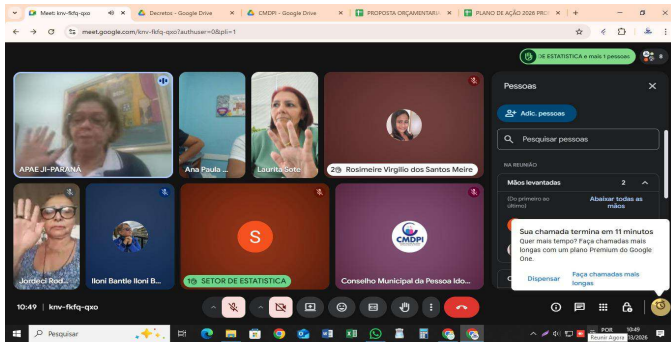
Meet: knv-fkfq-qxo
Decretos - Google Drive
CMDPI - Google Drive
PROPOSTA ORÇAMENTARI
PLANO DE AÇÃO 2026 PRC
meet.google.com/knv-fkfq-qxo?authuser=0&pli=1
SETOR DE ESTATISTICA e mais 1 pessoas
APAE JI-PARANÁ
Ana Paula
Laurita Sote
Rosimeire Virgilio dos Santos Meire
Jordeci Rod
Iloni Bantle Iloni B
S
SETOR DE ESTATISTICA
CMDPI
Conselho Municipal da Pessoa Ido
Pessoas
Adic. pessoas
Pesquisar pessoas
NA REUNIÃO
Mãos levantadas 2
(Do primeiro ao último)
Abaixar todas as mãos
Sua chamada termina em 11 minutos
Quer mais tempo? Faça chamadas mais longas com um plano Premium do Google One.
Dispensar
Faça chamadas mais longas
10:49 | knv-fkfq-qxo
Pesquisar
POR
10:49
Reunir Agora
03/2026